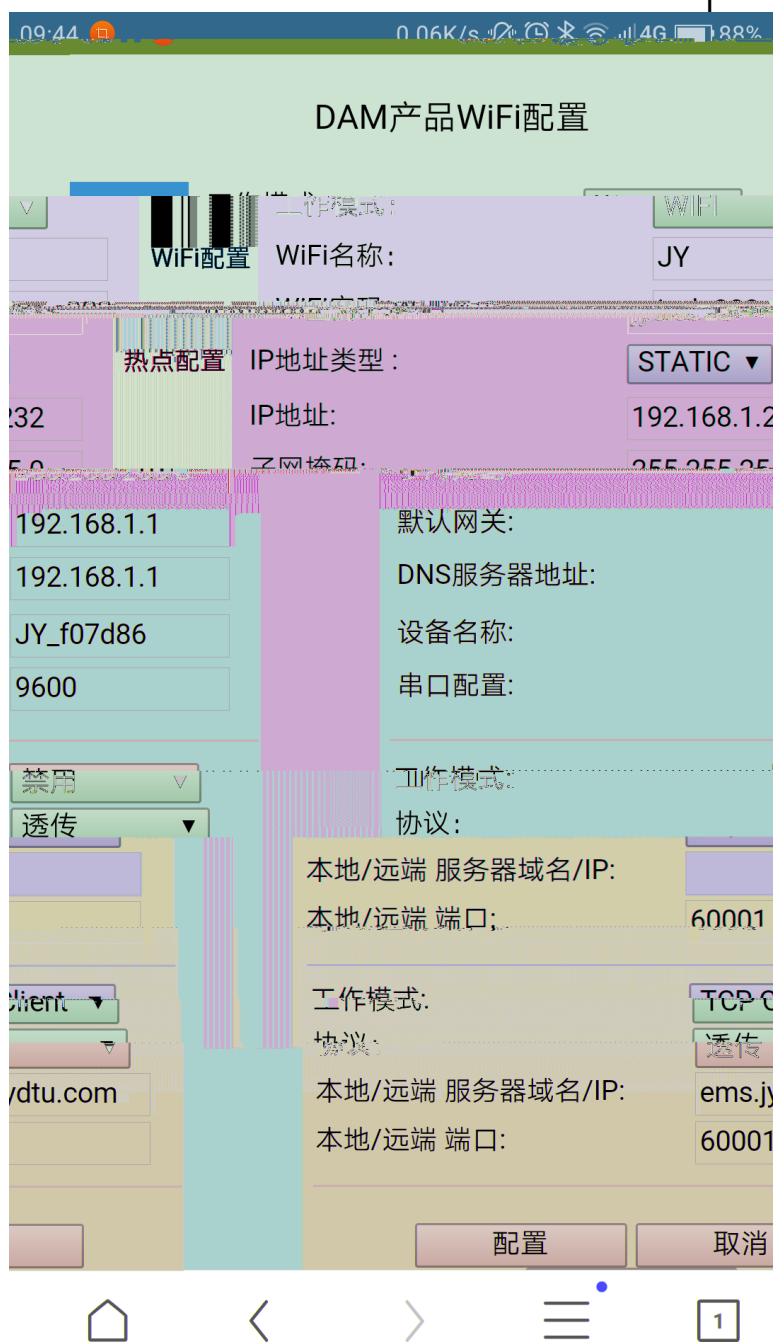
09:44 0.06K/s 4G 88%

DAM产品WiFi配置

工作模式: WIFI
WiFi配置 WiFi名称: JY
热点配置 IP地址类型: STATIC ▼
232 IP地址: 192.168.1.2
子网掩码: 255.255.25
192.168.1.1 默认网关:
192.168.1.1 DNS服务器地址:
JY_f07d86 设备名称:
9600 串口配置:
禁用 工作模式:
透传 ▼ 协议:
本地/远端 服务器域名/IP:
本地/远端 端口: 60001
client ▼ 工作模式: TCP C
协议: 透传
ydtu.com 本地/远端 服务器域名/IP: ems.jy
本地/远端 端口: 60001
配置 取消
1